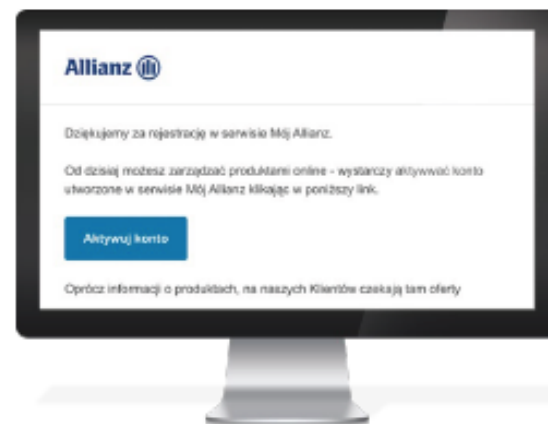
Allianz

Dziękujemy za rejestrację w serwisie Mój Allianz.

Od dzisiaj możesz zarządzać produktami online - wystarczy aktywować konto utworzone w serwisie Mój Allianz klikając w poniższy link.

Aktywuj konto

Oprócz informacji o produktach, na naszych Klientów czekają tam oferty